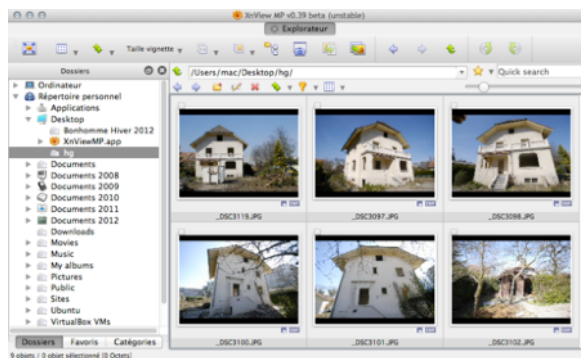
XnView MP v0.39 beta (unstable)
Explorateur
Taille vignette
Dossiers
/Users/mac/Desktop/hg/
Quick search
Ordinateur
Répertoire personnel
Applications
Desktop
Bonhomme Hiver 2012
XnViewMP.app
hg
Documents
Documents 2008
Documents 2009
Documents 2010
Documents 2011
Documents 2012
Downloads
Movies
Music
My albums
Pictures
Public
Sites
Ubuntu
VirtualBox VMs
Dossiers
Favoris
Catégories
_DSC3119.JPG
_DSC3097.JPG
_DSC3098.JPG
_DSC3100.JPG
_DSC3101.JPG
_DSC3102.JPG
9 objets / 0 objet sélectionné [0 Octets]